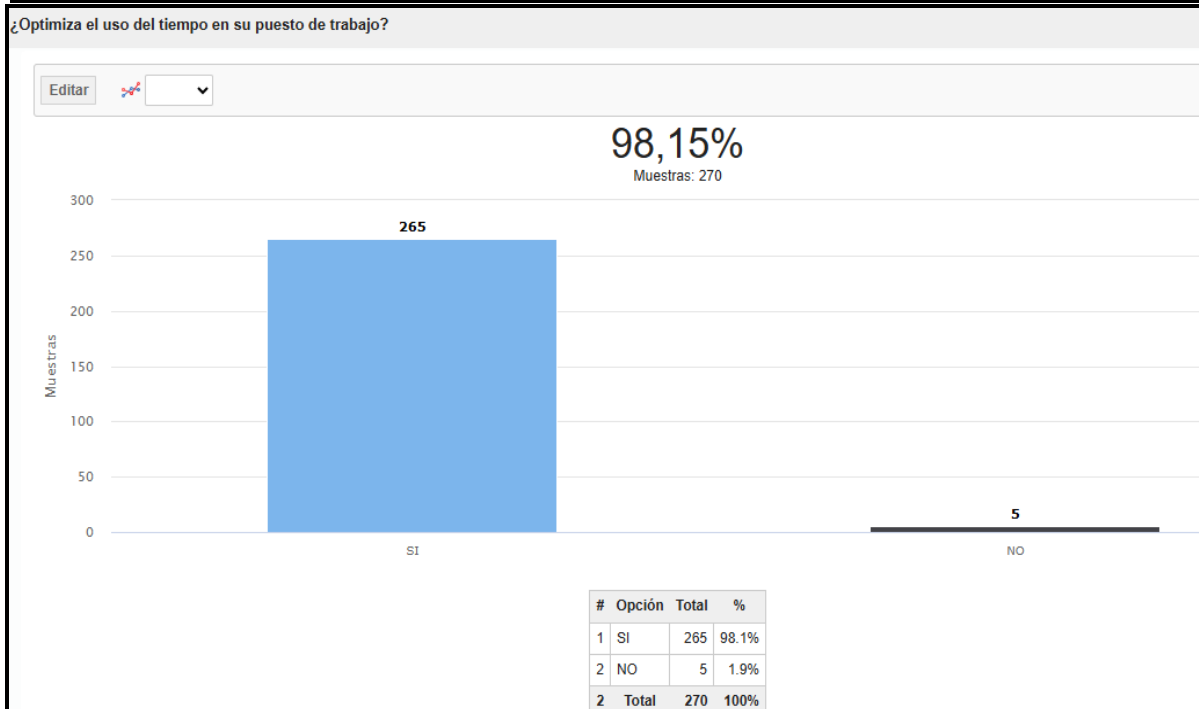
¿Optimiza el uso del tiempo en su puesto de trabajo?

Editar

98,15%
Muestras: 270

300
250
200
150
100
50
0

Muestras

265

5

SI

NO

| # | Opción | Total | % |
|---|---|---|---|
| 1 | SI | 265 | 98.1% |
| 2 | NO | 5 | 1.9% |
| 2 | Total | 270 | 100% |